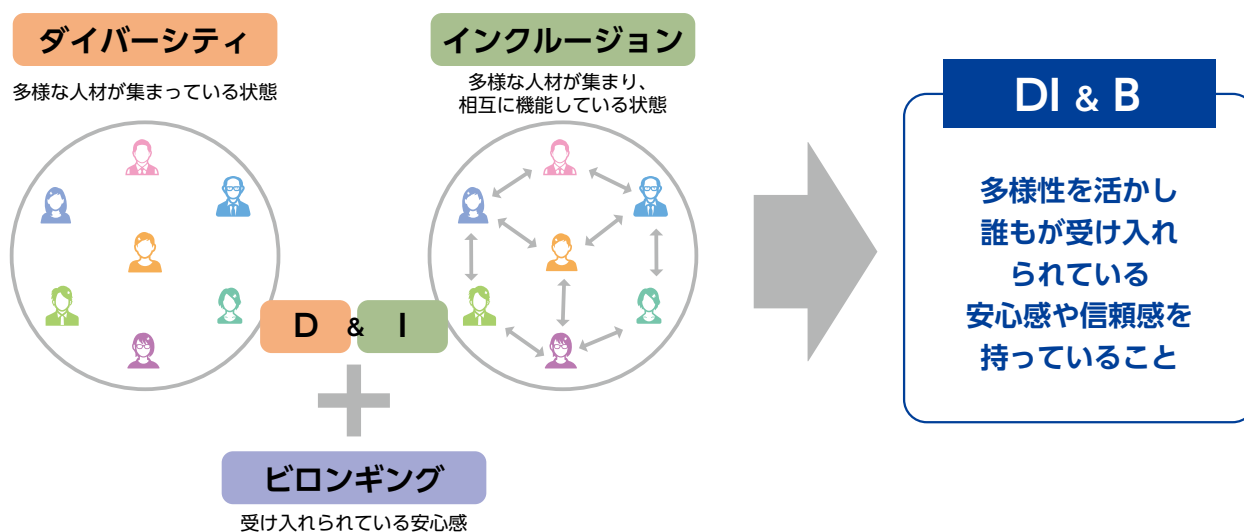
ダイバーシティ

多様な人材が集まっている状態

インクルージョン

多様な人材が集まり、相互に機能している状態

D & I

ビロンギング

受け入れられている安心感

DI & B

多様性を活かし誰もが受け入れられている安心感や信頼感を持っていること